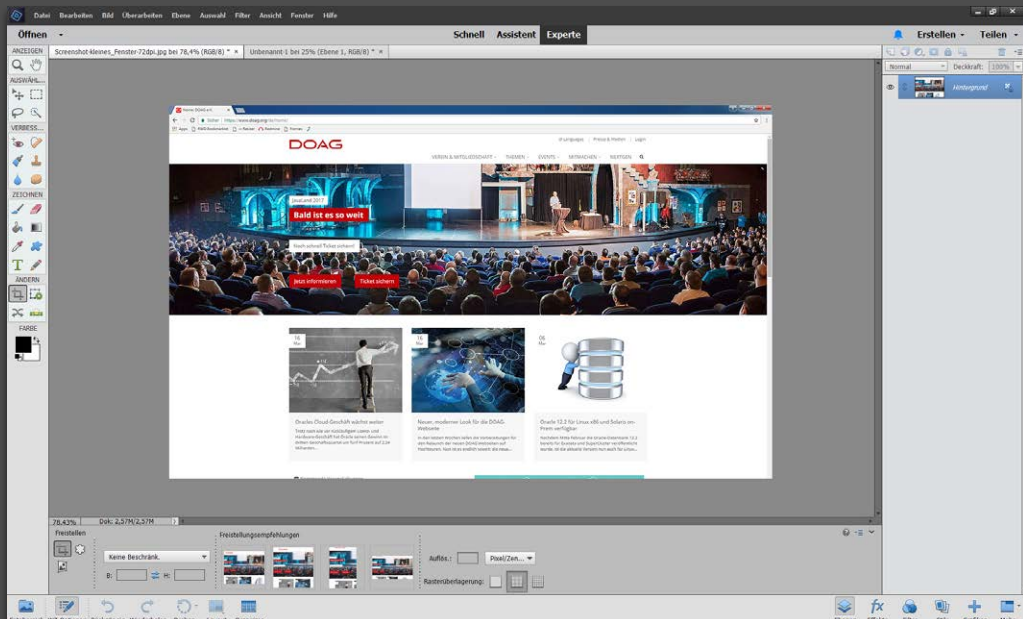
Datei Bearbeiten Bild Überarbeiten Ebene Auswahl Filter Ansicht Fenster Hilfe

Öffnen

Schnell Assistent Experte

Erstellen Teilen

Screenshot-kleines_Fenster-72dpi.jpg bei 78,4% (RGB/8) * ×

Unbenannt-1 bei 25% (Ebene 1, RGB/8) * ×

ANZEIGEN

AUSWÄHL...

VERBESS...

ZEICHNEN

ÄNDERN

FARBE

Normal

Deckkraft: 100%

Hintergrund

DOAG

VEREIN & MITGLIEDSCHAFT THEMEN EVENTS MITMACHEN NEWS

JavaLand 2017

Bald ist es so weit

Noch schnell Ticket sichern!

Jetzt informieren

Ticket sichern

16 Mar

16 Mar

06 Mar

Oracles Cloud-Geschäft wächst weiter

Neuer, moderner Look für die DOAG-Webseite

Oracle 12.2 für Linux x86 und Solaris on-Prem verfügbar

78,43%

Dok: 2,57M/2,57M

Freistellen

Freistellungsempfehlungen

Keine Beschränk.

B:

H:

Auflös.:

Pixel/Zen...

Rasterüberlagerung: